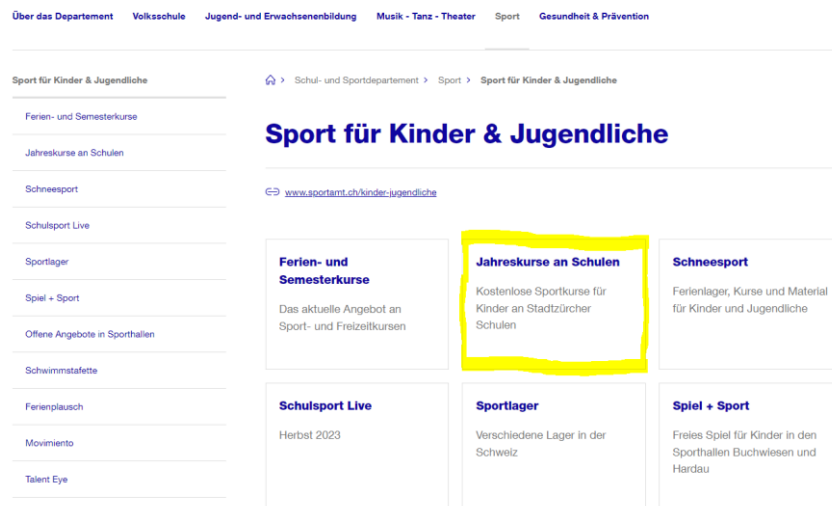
Über das Departement Volksschule Jugend- und Erwachsenenbildung Musik - Tanz - Theater Sport Gesundheit & Prävention

Sport für Kinder & Jugendliche

Ferien- und Semesterkurse

Jahreskurse an Schulen

Schneesport

Schulsport Live

Sportlager

Spiel + Sport

Offene Angebote in Sporthallen

Schwimmstafette

Ferienplausch

Movimiento

Talent Eye

> Schul- und Sportdepartement > Sport > Sport für Kinder & Jugendliche

Sport für Kinder & Jugendliche

www.sportamt.ch/kinder-jugendliche

Ferien- und Semesterkurse
Das aktuelle Angebot an Sport- und Freizeitkursen

Jahreskurse an Schulen
Kostenlose Sportkurse für Kinder an Stadtzürcher Schulen

Schneesport
Ferienlager, Kurse und Material für Kinder und Jugendliche

Schulsport Live
Herbst 2023

Sportlager
Verschiedene Lager in der Schweiz

Spiel + Sport
Freies Spiel für Kinder in den Sporthallen Buchwiesen und Hardau